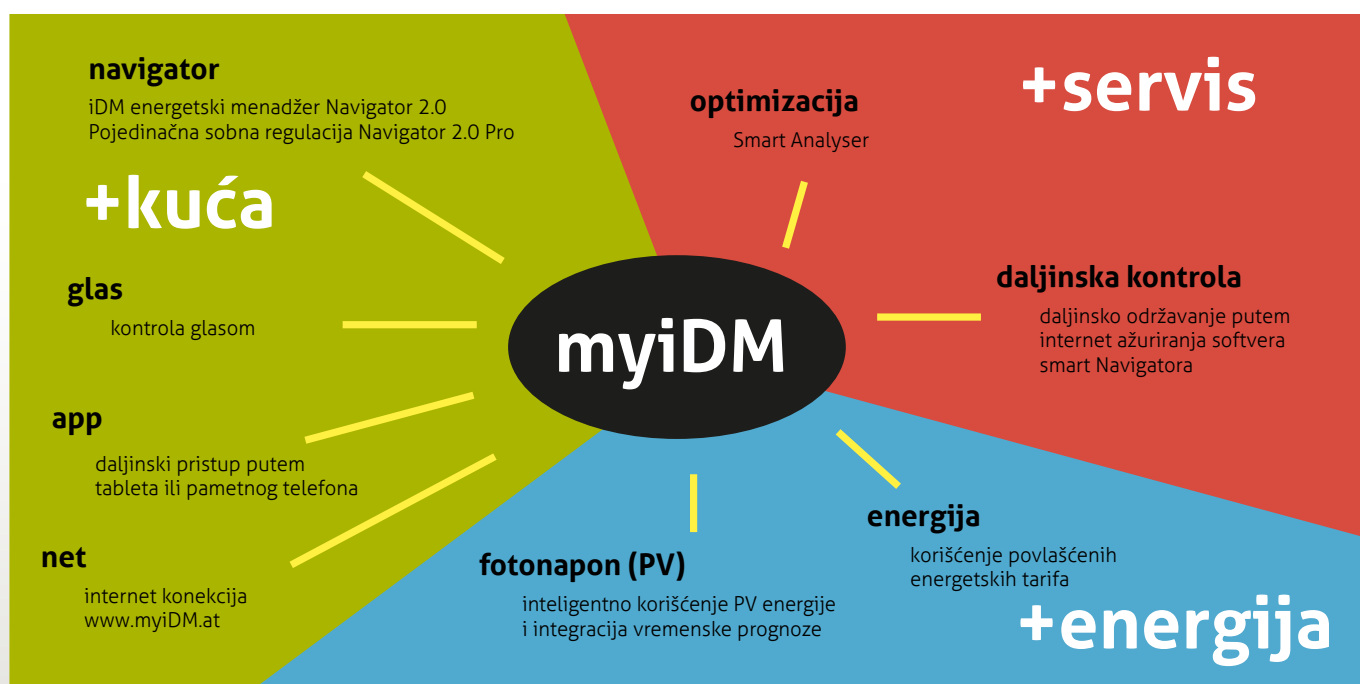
navigator
iDM energetski menadžer Navigator 2.0
Pojedinačna sobna regulacija Navigator 2.0 Pro

+kuća

glas
kontrola glasom

app
daljinski pristup putem tableta ili pametnog telefona

net
internet konekcija
www.myiDM.at

optimizacija
Smart Analyser

+servis

daljinska kontrola
daljinsko održavanje putem internet ažuriranja softvera smart Navigatora

myiDM

energija
korišćenje povlašćenih energetskih tarifa

fotonapon (PV)
inteligentno korišćenje PV energije i integracija vremenske prognoze

+energija